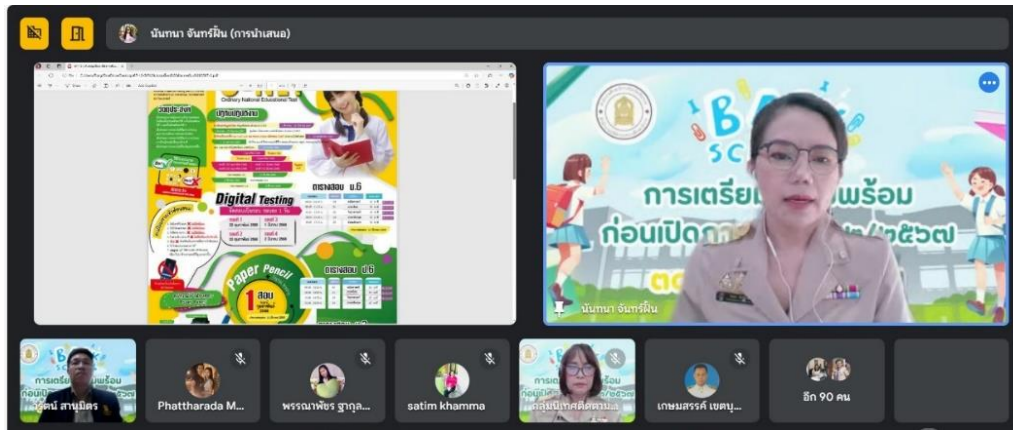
นันทนา จันทร์ฝั้น (การนำเสนอ)

Ordinary National Educational Test

ตารางสอบ ม.6

Digital Testing

Paper Pencil

1 สอบ

ตารางสอบ ม.6

B
SC

การเตรีย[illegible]พร้อม
ก่อนเปิดภา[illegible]/๒๕๖๗

นันทนา จันทร์ฝั้น

การเตรีย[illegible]พร้อม
ก่อนเปิด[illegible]

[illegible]ศน์ สานุมิตร

Phattharada M...

พรรณาพัชร ฐากุล...

satim khamma

การเตรี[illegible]
ก่อนเปิ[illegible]

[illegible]

เกษมสรรค์ เขตบุ...

อีก 90 คน